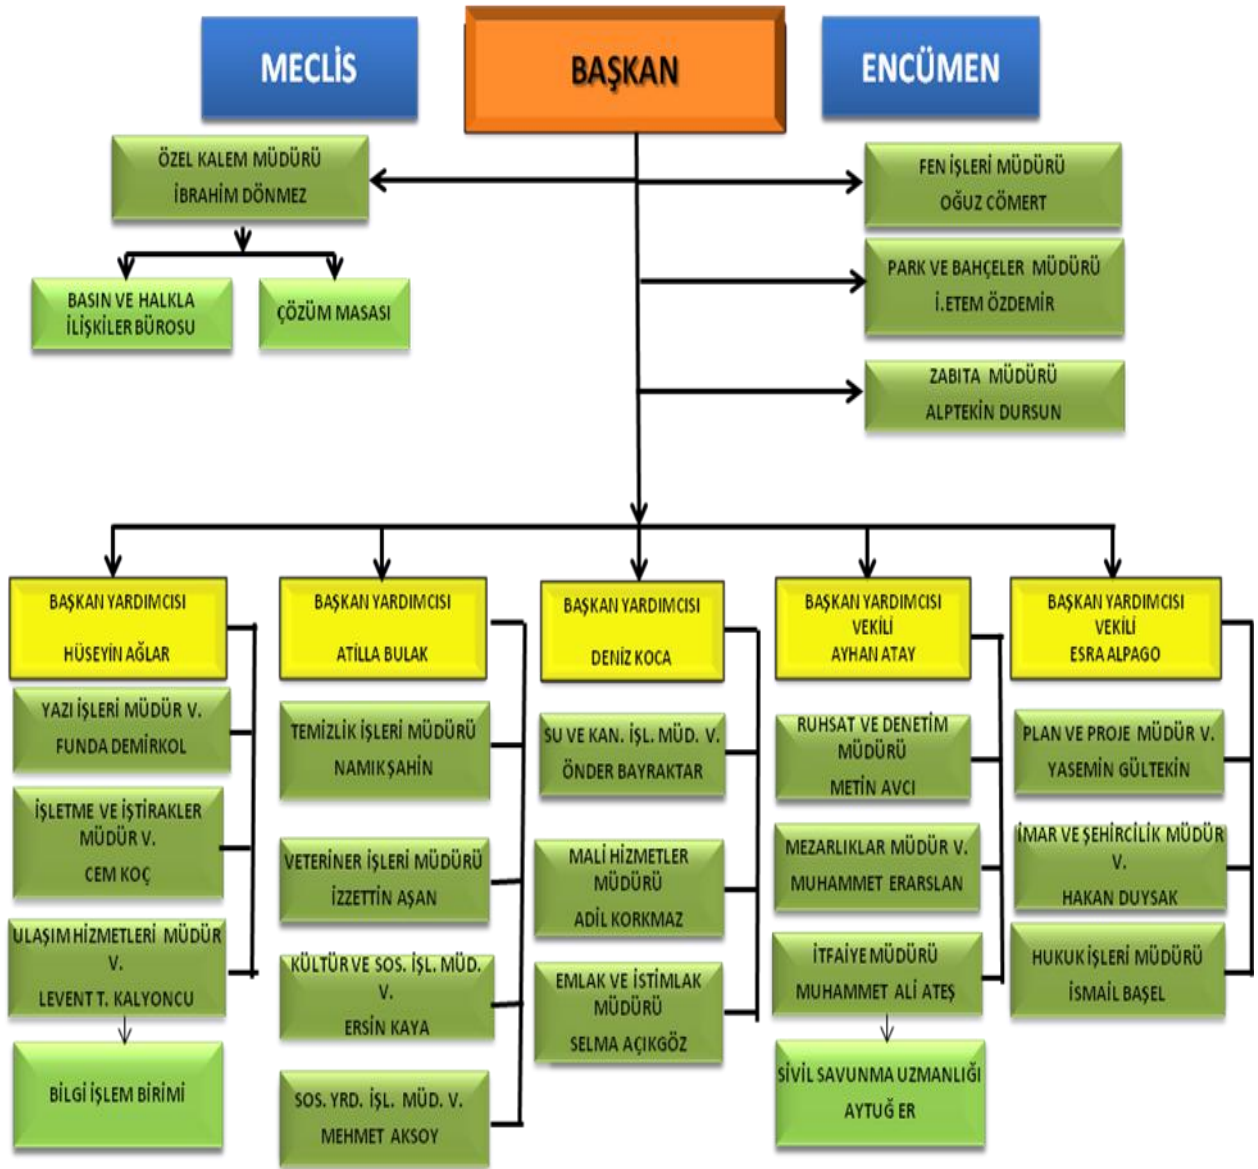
MECLİS

BAŞKAN

ENCÜMEN

ÖZEL KALEM MÜDÜRÜ
İBRAHİM DÖNMEZ

BASIN VE HALKLA İLİŞKİLER BÜROSU

ÇÖZÜM MASASI

FEN İŞLERİ MÜDÜRÜ
OĞUZ CÖMERT

PARK VE BAHÇELER MÜDÜRÜ
İ.ETEM ÖZDEMİR

ZABITA MÜDÜRÜ
ALPTEKİN DURSUN

BAŞKAN YARDIMCISI
HÜSEYİN AĞLAR

YAZI İŞLERİ MÜDÜR V.
FUNDA DEMİRKOL

İŞLETME VE İŞTİRAKLER MÜDÜR V.
CEM KOÇ

ULAŞIM HİZMETLERİ MÜDÜR V.
LEVENT T. KALYONCU

BİLGİ İŞLEM BİRİMİ

BAŞKAN YARDIMCISI
ATİLLA BULAK

TEMİZLİK İŞLERİ MÜDÜRÜ
NAMIK ŞAHİN

VETERİNER İŞLERİ MÜDÜRÜ
İZZETTİN AŞAN

KÜLTÜR VE SOS. İŞL. MÜD. V.
ERSİN KAYA

SOS. YRD. İŞL. MÜD. V.
MEHMET AKSOY

BAŞKAN YARDIMCISI
DENİZ KOCA

SU VE KAN. İŞL. MÜD. V.
ÖNDER BAYRAKTAR

MALİ HİZMETLER MÜDÜRÜ
ADİL KORKMAZ

EMLAK VE İSTİMLAK MÜDÜRÜ
SELMA AÇIKGÖZ

BAŞKAN YARDIMCISI VEKİLİ
AYHAN ATAY

RUHSAT VE DENETİM MÜDÜRÜ
METİN AVCI

MEZARLIKLAR MÜDÜR V.
MUHAMMET ERARSLAN

İTFAİYE MÜDÜRÜ
MUHAMMET ALİ ATEŞ

SİVİL SAVUNMA UZMANLIĞI
AYTUĞ ER

BAŞKAN YARDIMCISI VEKİLİ
ESRA ALPAGO

PLAN VE PROJE MÜDÜR V.
YASEMİN GÜLTEKİN

İMAR VE ŞEHİRCİLİK MÜDÜR V.
HAKAN DUYSAK

HUKUK İŞLERİ MÜDÜRÜ
İSMAİL BAŞEL